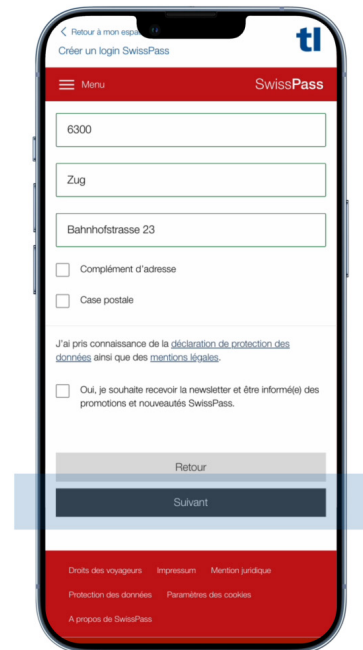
< Retour à mon espa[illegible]

Créer un login SwissPass

tl

Menu

SwissPass

6300

Zug

Bahnhofstrasse 23

Complément d'adresse

Case postale

J'ai pris connaissance de la déclaration de protection des données ainsi que des mentions légales.

Oui, je souhaite recevoir la newsletter et être informé(e) des promotions et nouveautés SwissPass.

Retour

Suivant

Droits des voyageurs Impressum Mention juridique

Protection des données Paramètres des cookies

A propos de SwissPass